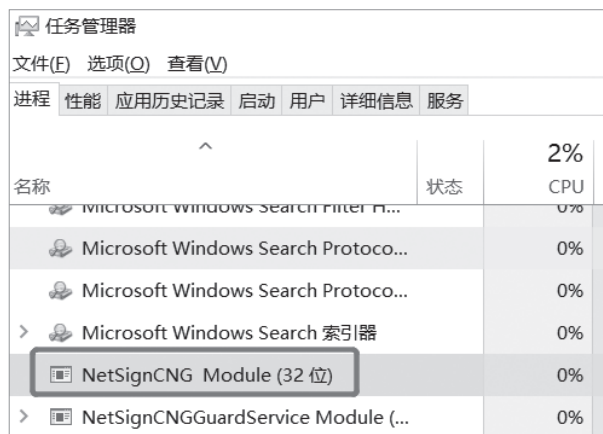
任务管理器

文件(F) 选项(O) 查看(V)

进程 性能 应用历史记录 启动 用户 详细信息 服务

| 名称 | 状态 | 2% CPU |
|---|---|---|
| Microsoft Windows Search Filter H... | | 0% |
| Microsoft Windows Search Protoco... | | 0% |
| Microsoft Windows Search Protoco... | | 0% |
| Microsoft Windows Search 索引器 | | 0% |
| NetSignCNG Module (32 位) | | 0% |
| NetSignCNGGuardService Module (... | | 0% |